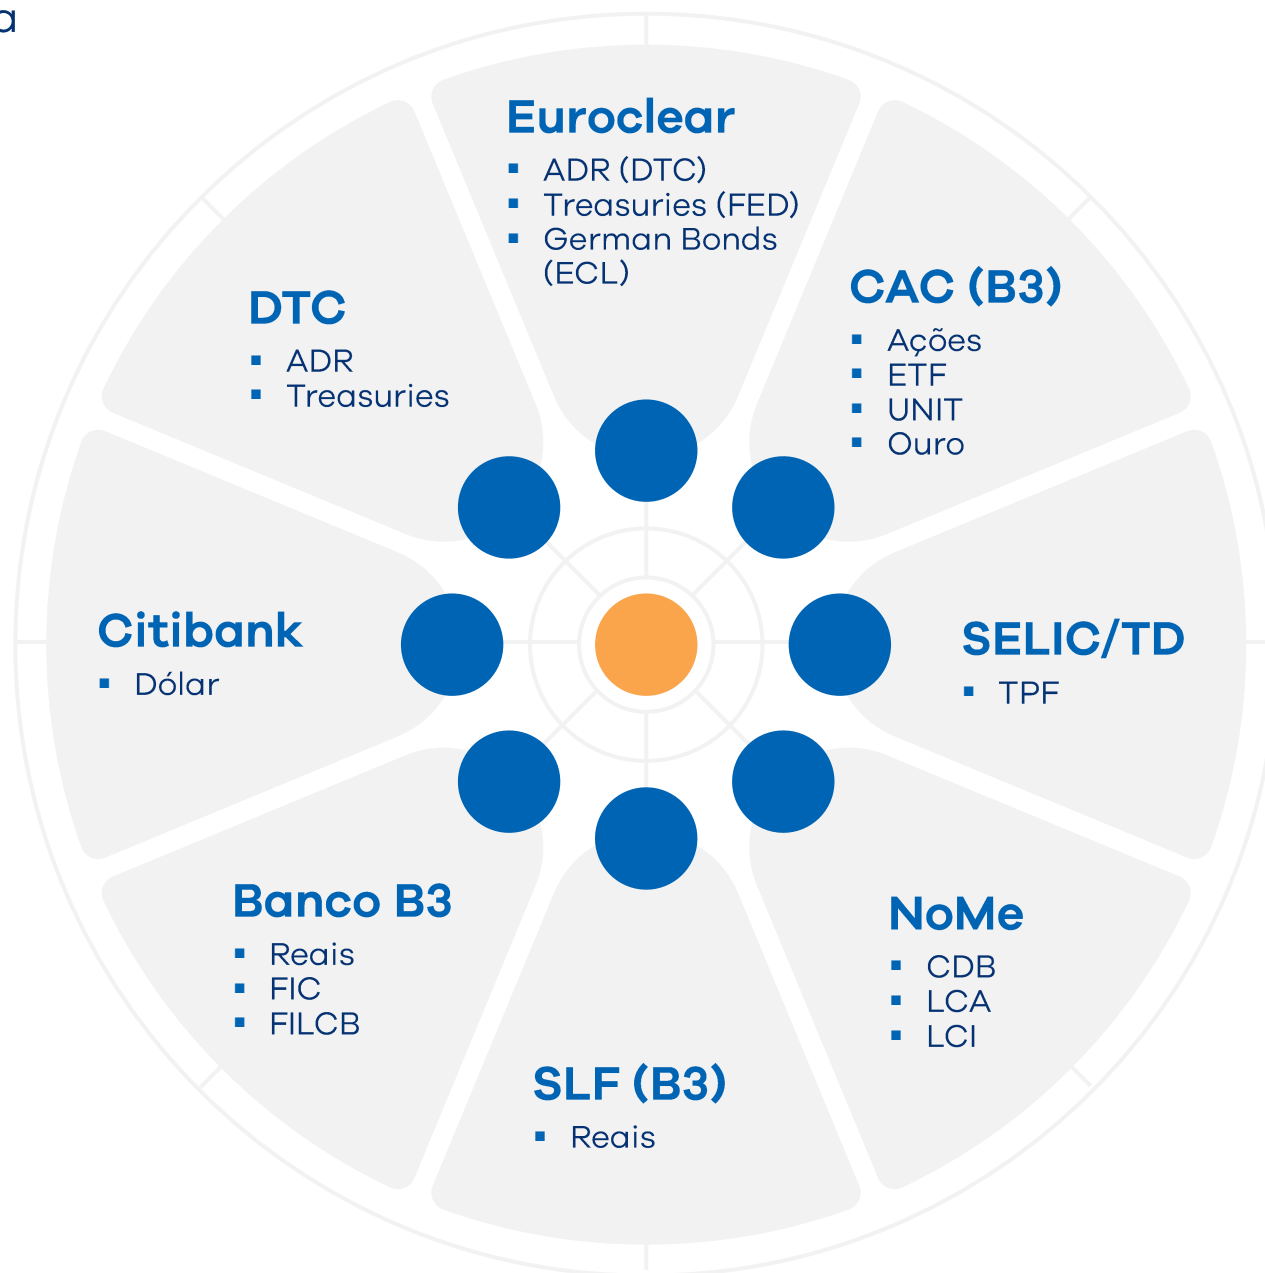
a

Euroclear
- ADR (DTC)
- Treasuries (FED)
- German Bonds (ECL)

CAC (B3)
- Ações
- ETF
- UNIT
- Ouro

SELIC/TD
- TPF

NoMe
- CDB
- LCA
- LCI

SLF (B3)
- Reais

Banco B3
- Reais
- FIC
- FILCB

Citibank
- Dólar

DTC
- ADR
- Treasuries